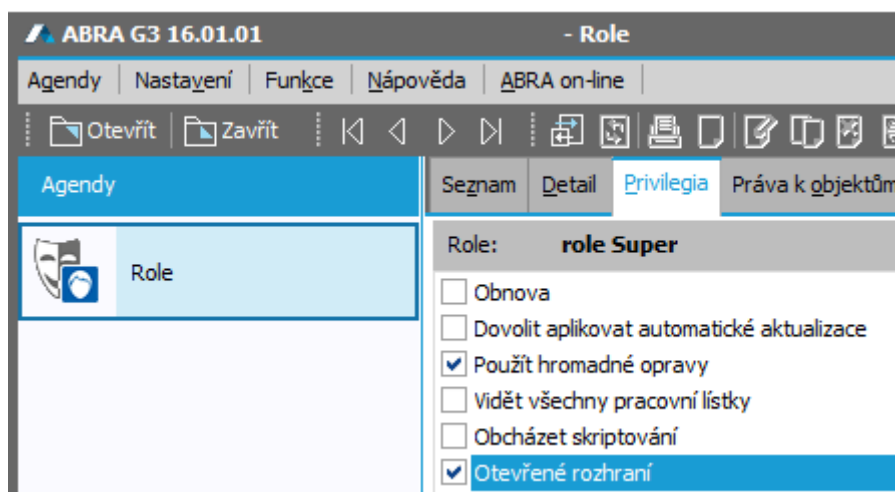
ABRA G3 16.01.01 - Role

Agendy | Nastavení | Funkce | Nápověda | ABRA on-line

Otevřít | Zavřít

Agendy

Role

Seznam | Detail | Privilegia | Práva k objektům

Role: role Super

Obnova
Dovolit aplikovat automatické aktualizace
Použít hromadné opravy
Vidět všechny pracovní lístky
Obcházet skriptování
Otevřené rozhraní